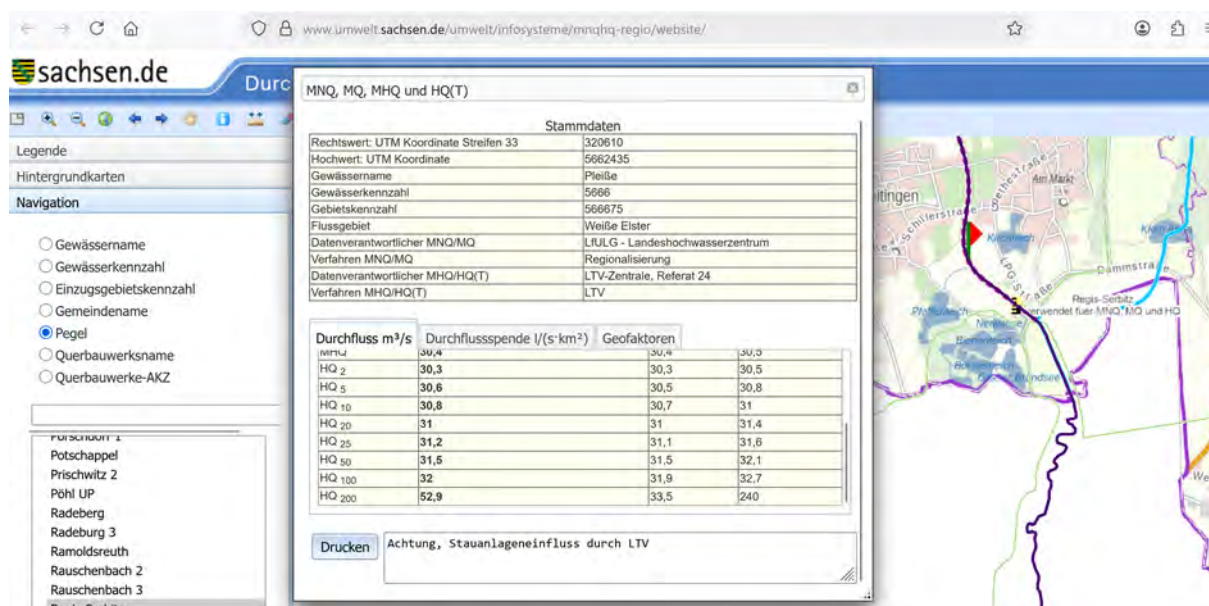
www.umwelt.sachsen.de/umwelt/infosysteme/mnqhq-regio/website/

sachsen.de

Durc

Legende
Hintergrundkarten
Navigation

Gewässername
Gewässerkennzahl
Einzugsgebietskennzahl
Gemeindename
Pegel
Querbauwerksname
Querbauwerke-AKZ

Porschdorf 1
Potschappel
Prischwitz 2
Pöhl UP
Radeberg
Radeburg 3
Ramoldsreuth
Rauschenbach 2
Rauschenbach 3

MNQ, MQ, MHQ und HQ(T)

Stammdaten

| | |
|---|---|
| Rechtswert: UTM Koordinate Streifen 33 | 320610 |
| Hochwert: UTM Koordinate | 5662435 |
| Gewässername | Pleiße |
| Gewässerkennzahl | 5666 |
| Gebietskennzahl | 566675 |
| Flussgebiet | Weiße Elster |
| Datenverantwortlicher MNQ/MQ | LfULG - Landeshochwasserzentrum |
| Verfahren MNQ/MQ | Regionalisierung |
| Datenverantwortlicher MHQ/HQ(T) | LTV-Zentrale, Referat 24 |
| Verfahren MHQ/HQ(T) | LTV |

Durchfluss m³/s | Durchflussspende l/(s·km²) | Geofaktoren

| | | | |
|---|---|---|---|
| MHQ | 30,4 | 30,4 | 30,5 |
| HQ $_2$ | 30,3 | 30,3 | 30,5 |
| HQ $_5$ | 30,6 | 30,5 | 30,8 |
| HQ $_{10}$ | 30,8 | 30,7 | 31 |
| HQ $_{20}$ | 31 | 31 | 31,4 |
| HQ $_{25}$ | 31,2 | 31,1 | 31,6 |
| HQ $_{50}$ | 31,5 | 31,5 | 32,1 |
| HQ $_{100}$ | 32 | 31,9 | 32,7 |
| HQ $_{200}$ | 52,9 | 33,5 | 240 |

Drucken
Achtung, Stauanlageneinfluss durch LTV

Goethestraße
Am Markt
Schillerstraße
Kirchteich
LPG-Straße
Dammstraße
Regis-Serbitz
verwendet für MNQ, MQ und HQ
We